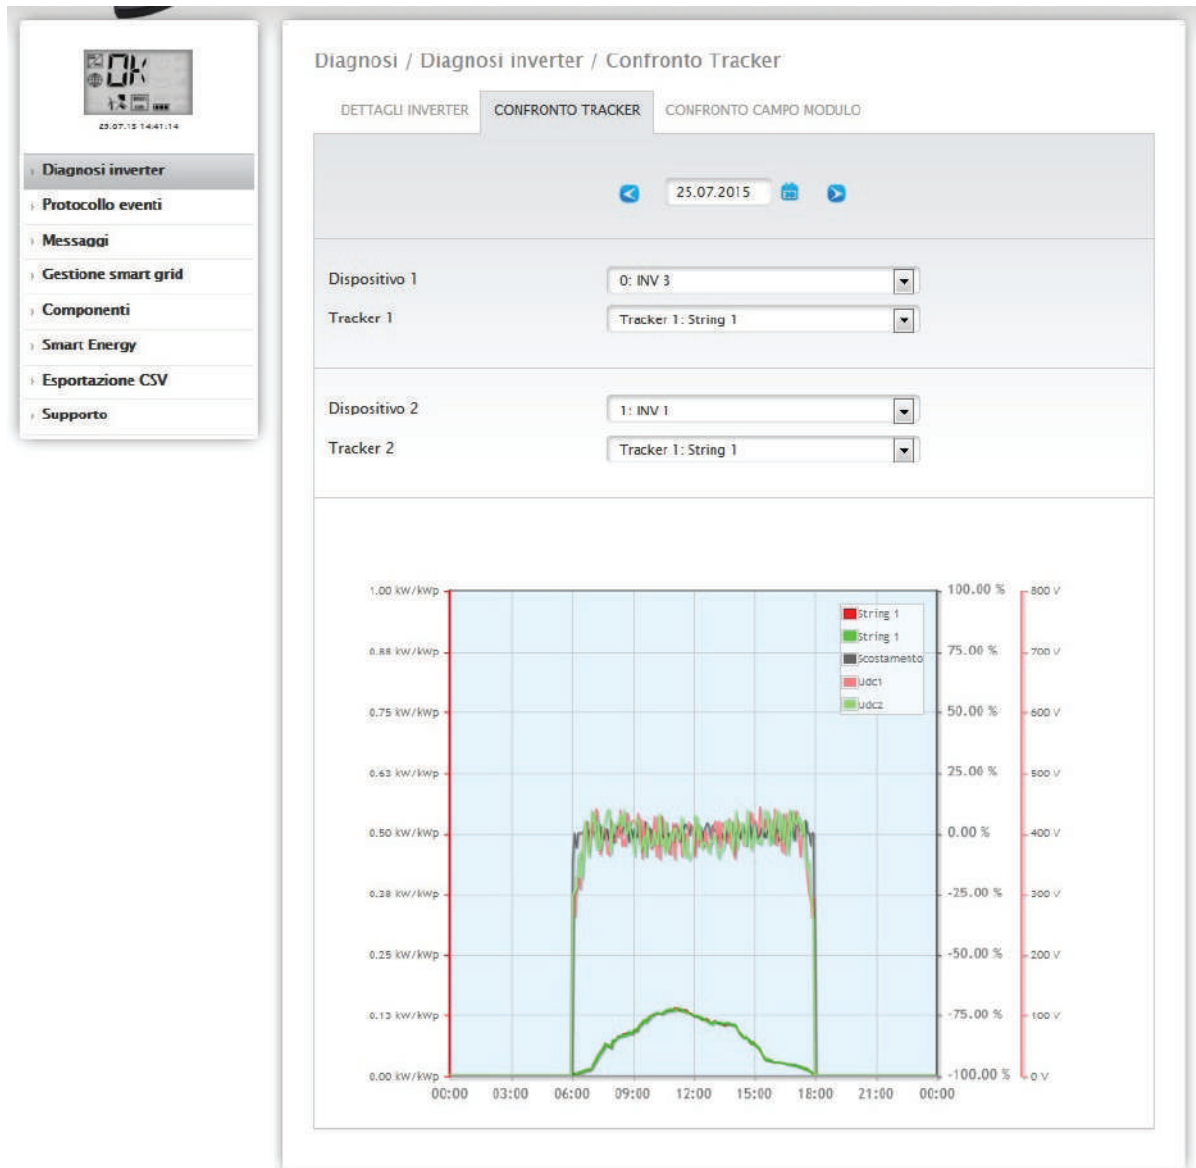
OK
25.07.15 14:41:14

Diagnosi inverter
Protocollo eventi
Messaggi
Gestione smart grid
Componenti
Smart Energy
Esportazione CSV
Supporto

Diagnosi / Diagnosi inverter / Confronto Tracker

DETTAGLI INVERTER
CONFRONTO TRACKER
CONFRONTO CAMPO MODULO

25.07.2015

Dispositivo 1
0: INV 3
Tracker 1
Tracker 1: String 1

Dispositivo 2
1: INV 1
Tracker 2
Tracker 1: String 1

1.00 kW/kWp
0.88 kW/kWp
0.75 kW/kWp
0.63 kW/kWp
0.50 kW/kWp
0.38 kW/kWp
0.25 kW/kWp
0.13 kW/kWp
0.00 kW/kWp

100.00 %
75.00 %
50.00 %
25.00 %
0.00 %
-25.00 %
-50.00 %
-75.00 %
-100.00 %

800 V
700 V
600 V
500 V
400 V
300 V
200 V
100 V
0 V

String 1
String 1
Scostamento
Udc1
Udc2

00:00 03:00 06:00 09:00 12:00 15:00 18:00 21:00 00:00